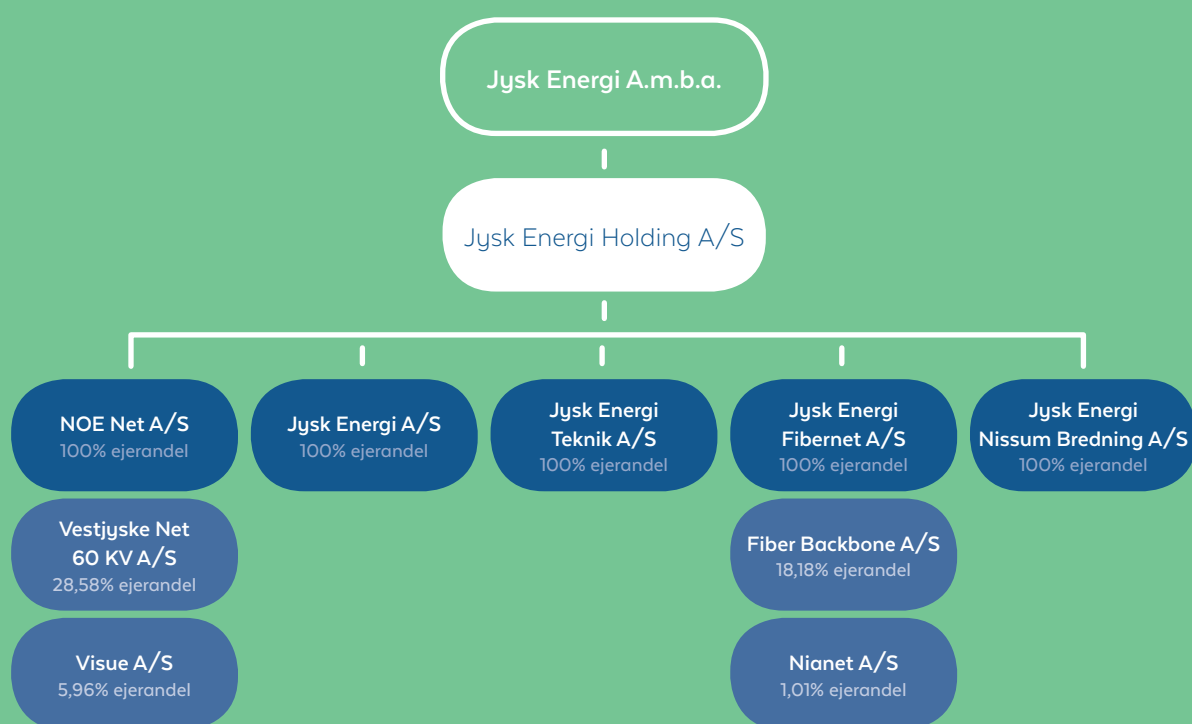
Jysk Energi A.m.b.a.

Jysk Energi Holding A/S

NOE Net A/S
100% ejerandel

Vestjyske Net 60 KV A/S
28,58% ejerandel

Visue A/S
5,96% ejerandel

Jysk Energi A/S
100% ejerandel

Jysk Energi Teknik A/S
100% ejerandel

Jysk Energi Fibernet A/S
100% ejerandel

Fiber Backbone A/S
18,18% ejerandel

Nianet A/S
1,01% ejerandel

Jysk Energi Nissum Bredning A/S
100% ejerandel